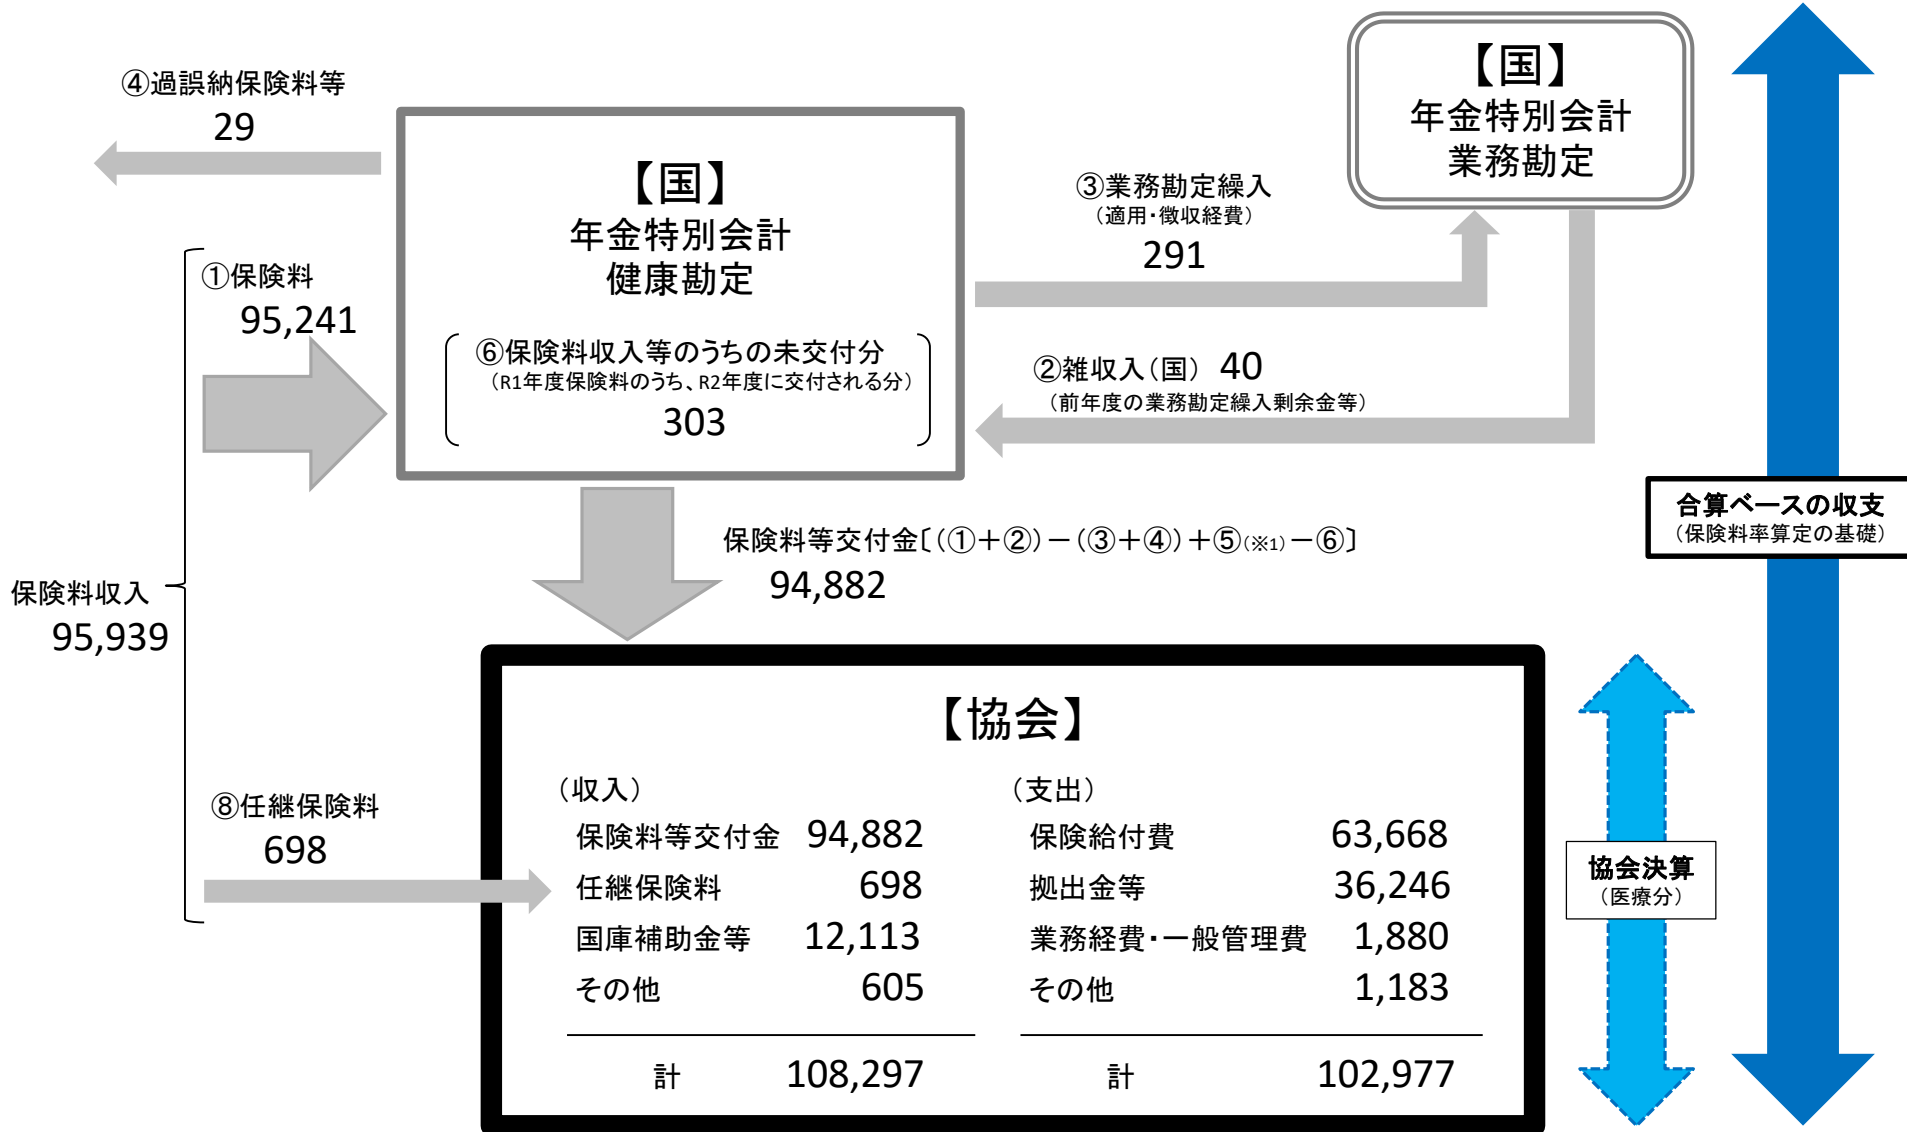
④過誤納保険料等
29

【国】
年金特別会計
健康勘定

⑥保険料収入等のうちの未交付分
（R1年度保険料のうち、R2年度に交付される分）
303

【国】
年金特別会計
業務勘定

③業務勘定繰入
（適用・徴収経費）
291

②雑収入（国） 40
（前年度の業務勘定繰入剰余金等）

①保険料
95,241

保険料収入
95,939

保険料等交付金〔（①＋②）－（③＋④）＋⑤（※1）－⑥〕
94,882

合算ベースの収支
（保険料率算定の基礎）

⑧任継保険料
698

【協会】

（収入）

| | |
|---|---|
| 保険料等交付金 | 94,882 |
| 任継保険料 | 698 |
| 国庫補助金等 | 12,113 |
| その他 | 605 |
| 計 | 108,297 |

（支出）

| | |
|---|---|
| 保険給付費 | 63,668 |
| 拠出金等 | 36,246 |
| 業務経費・一般管理費 | 1,880 |
| その他 | 1,183 |
| 計 | 102,977 |

協会決算
（医療分）